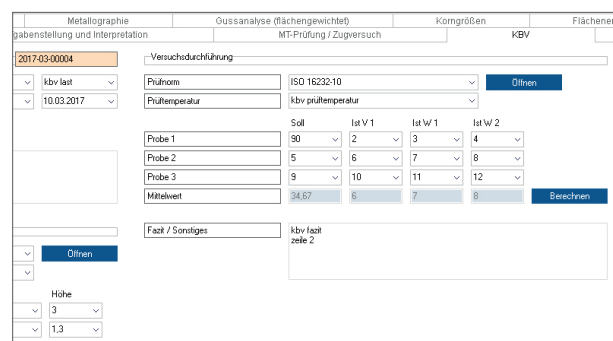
Metallographie | Gussanalyse (flächengewichtet) | Korngrößen | Flächenен
gabenstellung und Interpretation | MT-Prüfung / Zugversuch | KBV

2017-03-00004
kbv last
10.03.2017

Versuchsdurchführung

Prüfnorm | ISO 16232-10 | Öffnen
Prüftemperatur | kbv prüftemperatur

| | Soll | Ist V 1 | Ist W 1 | Ist W 2 |
|---|---|---|---|---|
| Probe 1 | 90 | 2 | 3 | 4 |
| Probe 2 | 5 | 6 | 7 | 8 |
| Probe 3 | 9 | 10 | 11 | 12 |
| Mittelwert | 34,67 | 6 | 7 | 8 |

Berechnen

Fazit / Sonstiges
kbv fazit
zeile 2

Öffnen

Höhe
3
1,3